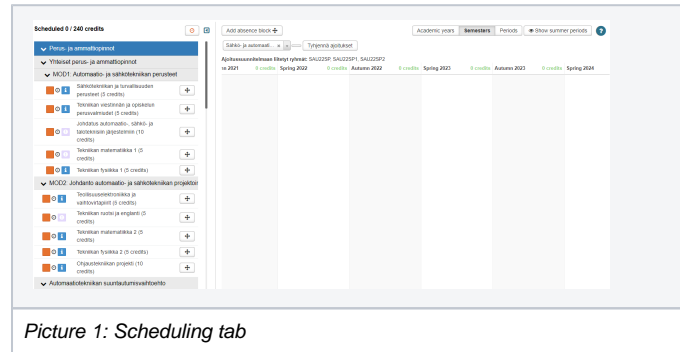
Scheduled 0 / 240 credits

Perus- ja ammattiopinnot

Yhteiset perus- ja ammattiopinnot

MOD1: Automaatio- ja sähkötekniikan perusteet

Sähkötekniikan ja turvallisuuden perusteet (5 credits)

Tekniikan viestinnän ja opiskelun perusvalmiudet (5 credits)

Johdatus automaatio-, sähkö- ja tietotekniikan järjestelmiin (10 credits)

Tekniikan matematiikka 1 (5 credits)

Tekniikan fysiikka 1 (5 credits)

MOD2: Johdanto automaatio- ja sähkötekniikan projektiin

Teollisuuselektroniikka ja vahtovirtapiirit (5 credits)

Tekniikan ruotsi ja englanti (5 credits)

Tekniikan matematiikka 2 (5 credits)

Tekniikan fysiikka 2 (5 credits)

Ohjaustekniikan projekti (10 credits)

Automaatiotekniikan suuntautumisvaihtoehto

Add absence block

Academic years | Semesters | Periods | Show summer periods

Sähkö- ja automaati... | Tyhjennä ajoitukset

Ajoitussuunnitelmaan liitetyt ryhmät: SAU22SP, SAU22SP1, SAU22SP2

n 2021 0 credits Spring 2022 0 credits Autumn 2022 0 credits Spring 2023 0 credits Autumn 2023 0 credits Spring 2024

Picture 1: Scheduling tab